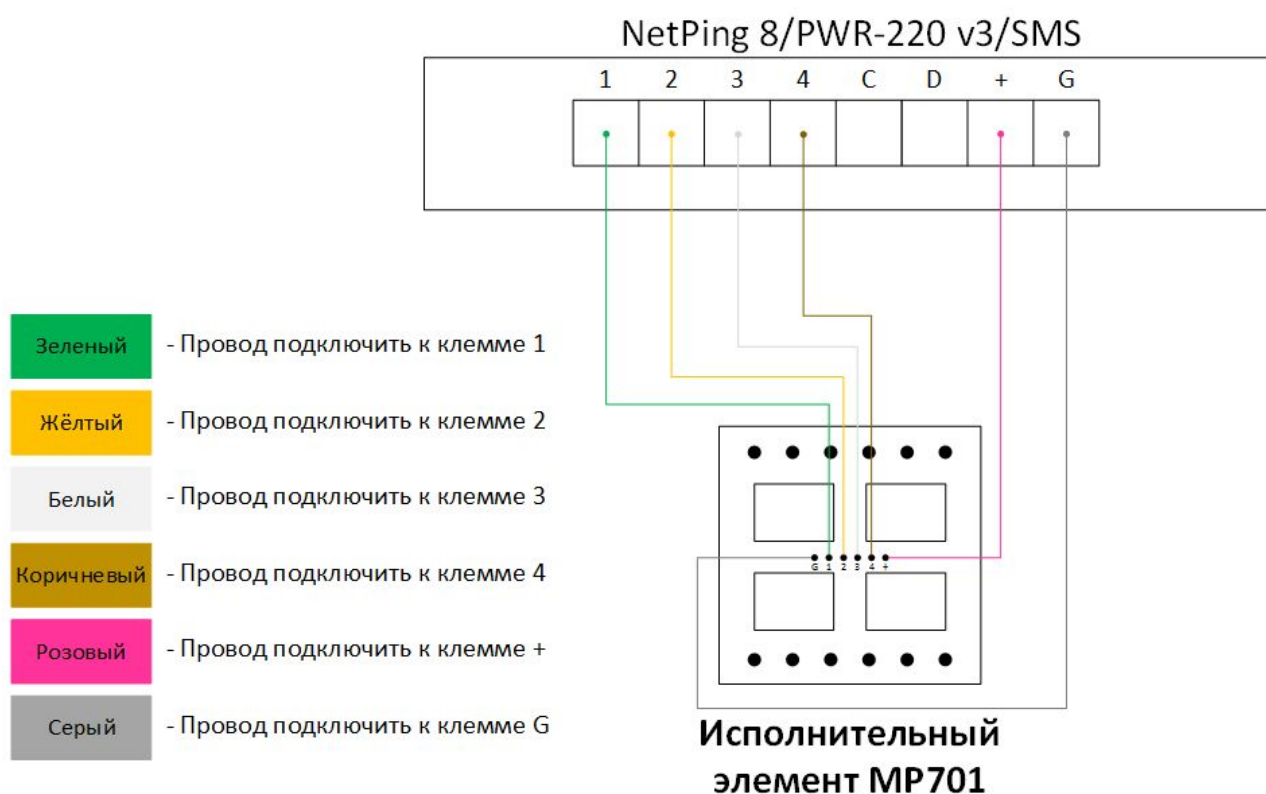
NetPing 8/PWR-220 v3/SMS

| 1 | 2 | 3 | 4 | C | D | + | G |
|---|---|---|---|---|---|---|---|

Зеленый - Провод подключить к клемме 1

Жёлтый - Провод подключить к клемме 2

Белый - Провод подключить к клемме 3

Коричневый - Провод подключить к клемме 4

Розовый - Провод подключить к клемме +

Серый - Провод подключить к клемме G

G 1 2 3 4 +

Исполнительный элемент MP701